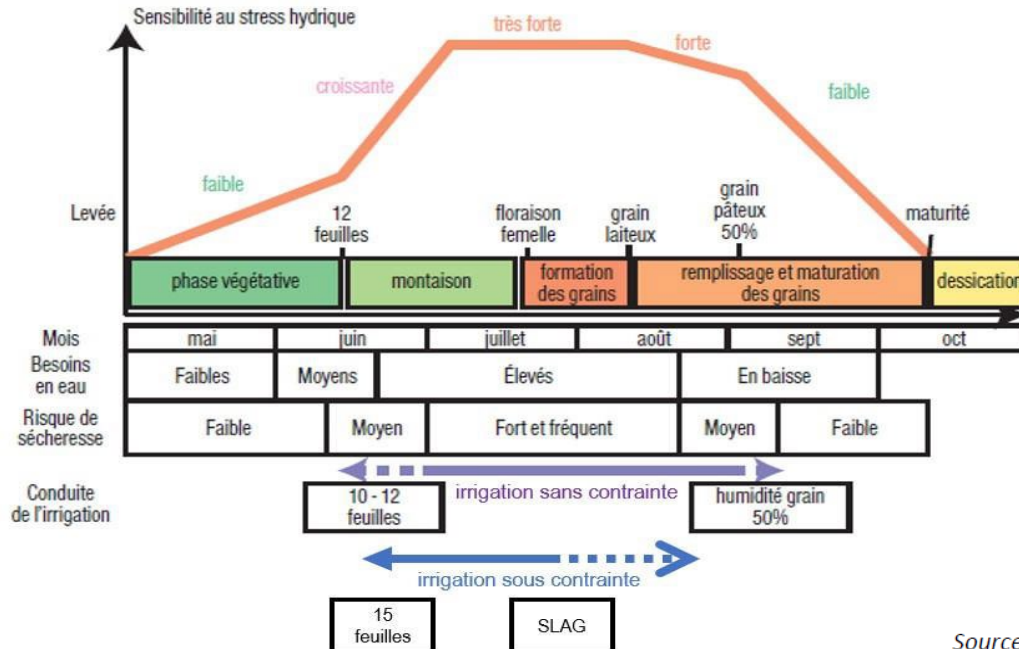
Sensibilité au stress hydrique

très forte

forte

croissante

faible

faible

Levée

12 feuilles

floraison femelle

grain laiteux

grain pâteux 50%

maturité

phase végétative

montaison

formation des grains

remplissage et maturation des grains

dessication

| Mois | mai | juin | juillet | août | sept | oct |
|---|---|---|---|---|---|---|
| Besoins en eau | Faibles | Moyens | Élevés | | En baisse | |
| Risque de sécheresse | Faible | Moyen | Fort et fréquent | | Moyen | Faible |

Conduite de l'irrigation

10 - 12 feuilles

irrigation sans contrainte

humidité grain 50%

irrigation sous contrainte

15 feuilles

SLAG

Source